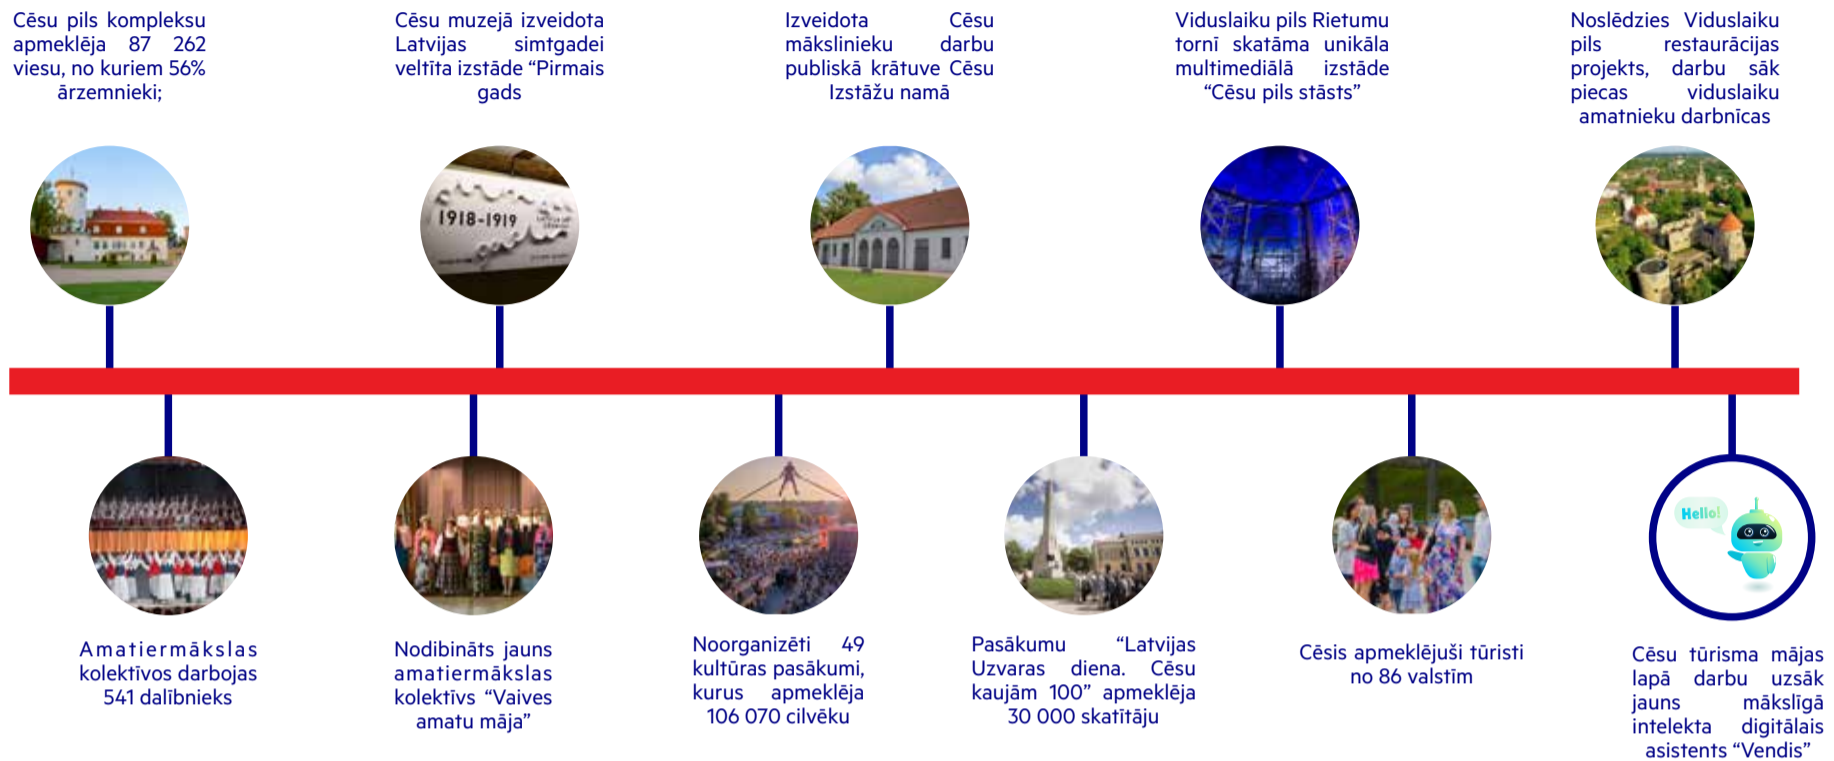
Cēsu pils kompleksu apmeklēja 87 262 viesu, no kuriem 56% ārzemnieki;

Cēsu muzejā izveidota Latvijas simtgadei veltīta izstāde "Pirmais gads

Izveidota Cēsu mākslinieku darbu publiskā krātuve Cēsu Izstāžu namā

Viduslaiku pils Rietumu tornī skatāma unikāla multimediālā izstāde "Cēsu pils stāsts"

Noslēdzies Viduslaiku pils restaurācijas projekts, darbu sāk piecas viduslaiku amatnieku darbnīcas

1918-1919

Hello!

Amatiermākslas kolektīvos darbojas 541 dalībnieks

Nodibināts jauns amatiermākslas kolektīvs "Vaives amatu māja"

Noorganizēti 49 kultūras pasākumi, kurus apmeklēja 106 070 cilvēku

Pasākumu "Latvijas Uzvaras diena. Cēsu kaujām 100" apmeklēja 30 000 skatītāju

Cēsis apmeklējuši tūristi no 86 valstīm

Cēsu tūrisma mājas lapā darbu uzsāk jauns mākslīgā intelekta digitālais asistents "Vendis"